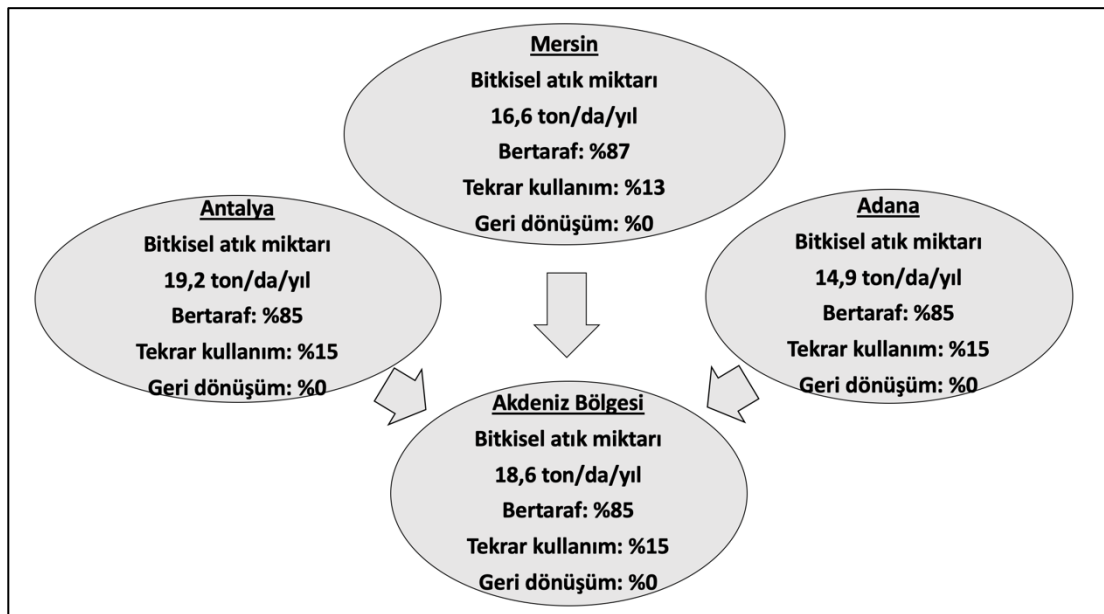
**Mersin**
Bitkisel atık miktarı
16,6 ton/da/yıl
Bertaraf: %87
Tekrar kullanım: %13
Geri dönüşüm: %0

**Antalya**
Bitkisel atık miktarı
19,2 ton/da/yıl
Bertaraf: %85
Tekrar kullanım: %15
Geri dönüşüm: %0

**Adana**
Bitkisel atık miktarı
14,9 ton/da/yıl
Bertaraf: %85
Tekrar kullanım: %15
Geri dönüşüm: %0

**Akdeniz Bölgesi**
Bitkisel atık miktarı
18,6 ton/da/yıl
Bertaraf: %85
Tekrar kullanım: %15
Geri dönüşüm: %0